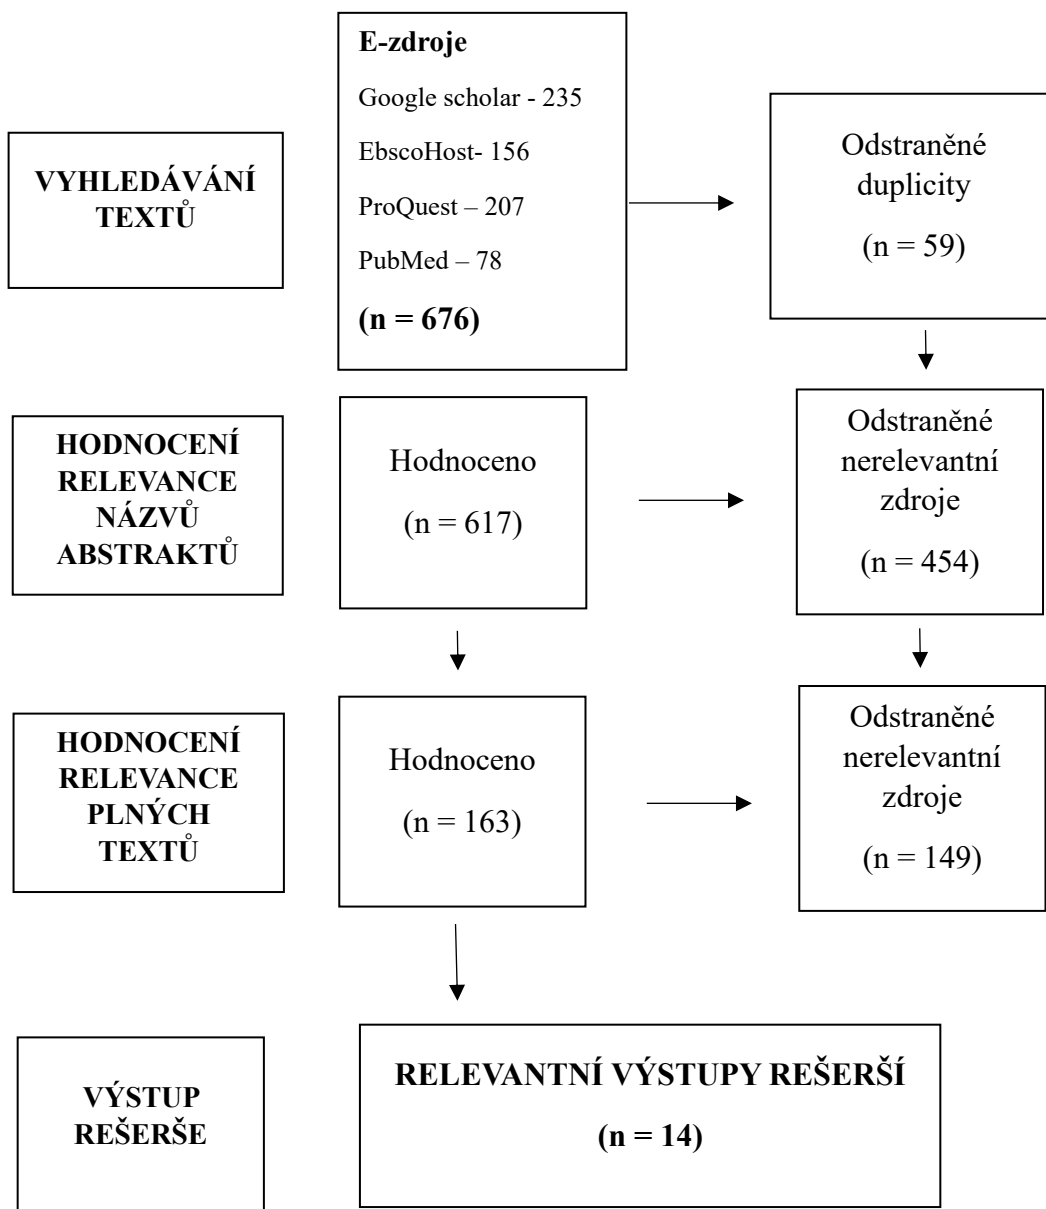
VYHLEDÁVÁNÍ TEXTŮ

E-zdroje

Google scholar - 235

EbscoHost- 156

ProQuest – 207

PubMed – 78

(n = 676)

Odstraněné duplicity

(n = 59)

HODNOCENÍ RELEVANCE NÁZVŮ ABSTRAKTŮ

Hodnoceno

(n = 617)

Odstraněné nerelevantní zdroje

(n = 454)

HODNOCENÍ RELEVANCE PLNÝCH TEXTŮ

Hodnoceno

(n = 163)

Odstraněné nerelevantní zdroje

(n = 149)

VÝSTUP REŠERŠE

RELEVANTNÍ VÝSTUPY REŠERŠÍ

(n = 14)